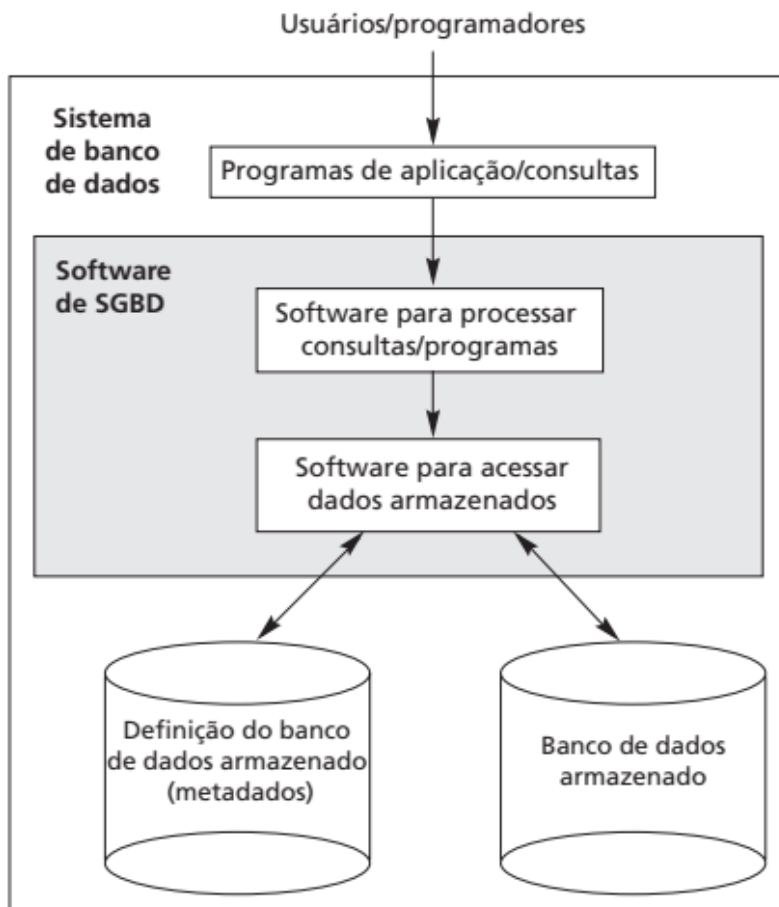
Usuários/programadores

Sistema de banco de dados

Programas de aplicação/consultas

Software de SGBD

Software para processar consultas/programas

Software para acessar dados armazenados

Definição do banco de dados armazenado (metadados)

Banco de dados armazenado